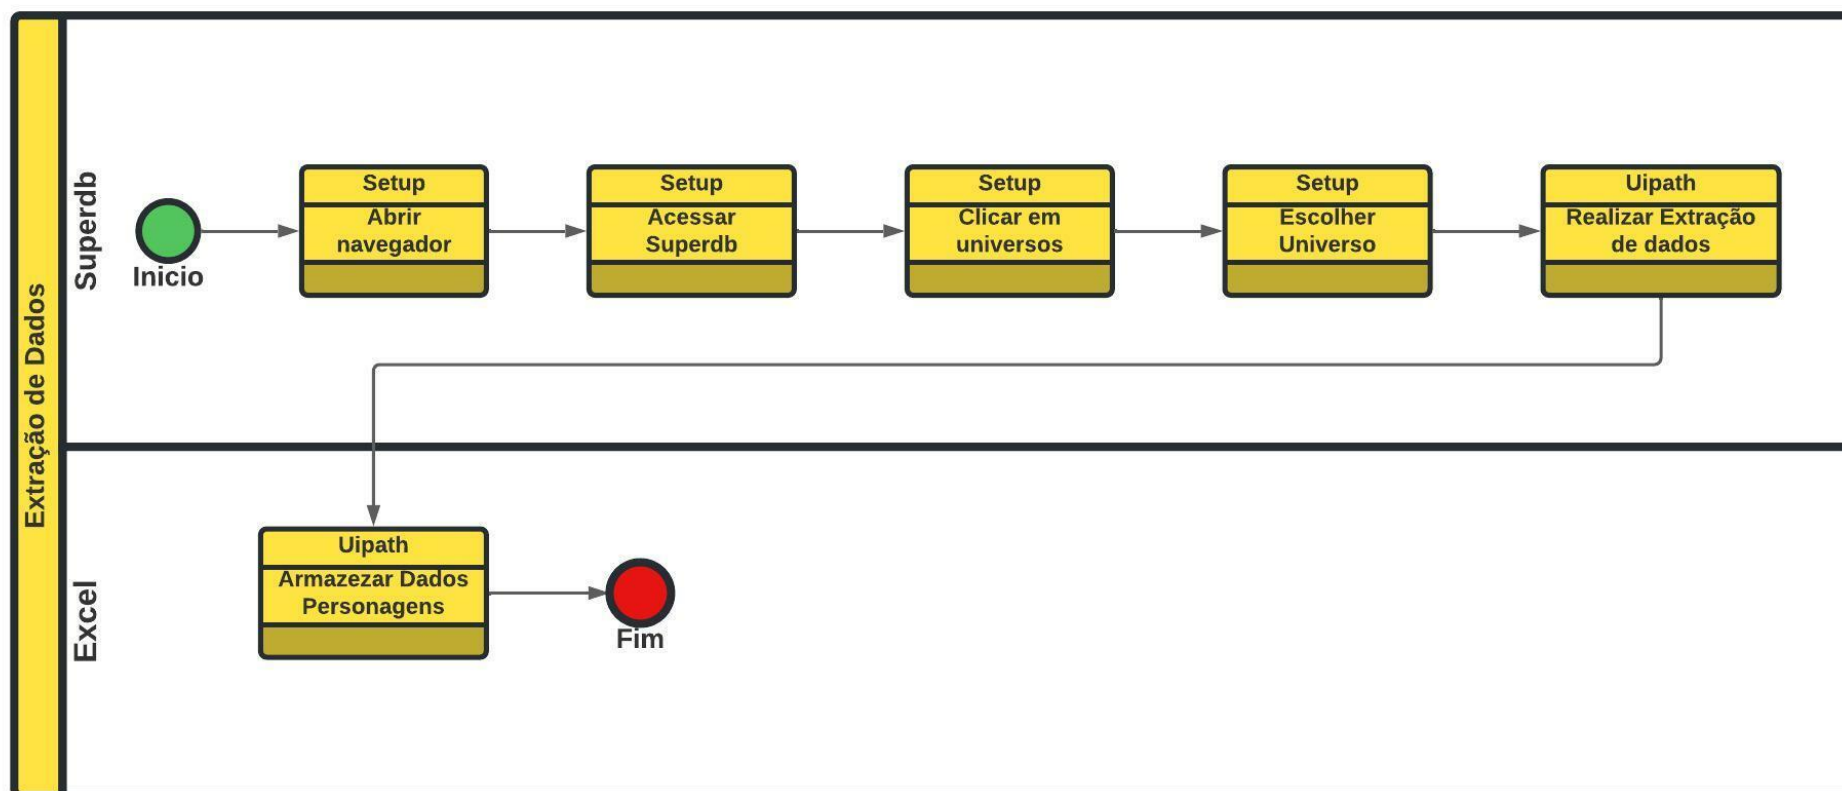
Extração de Dados

Superdb

Inicio

Setup
Abrir navegador

Setup
Acessar Superdb

Setup
Clicar em universos

Setup
Escolher Universo

Uipath
Realizar Extração de dados

Excel

Uipath
Armazezar Dados Personagens

Fim